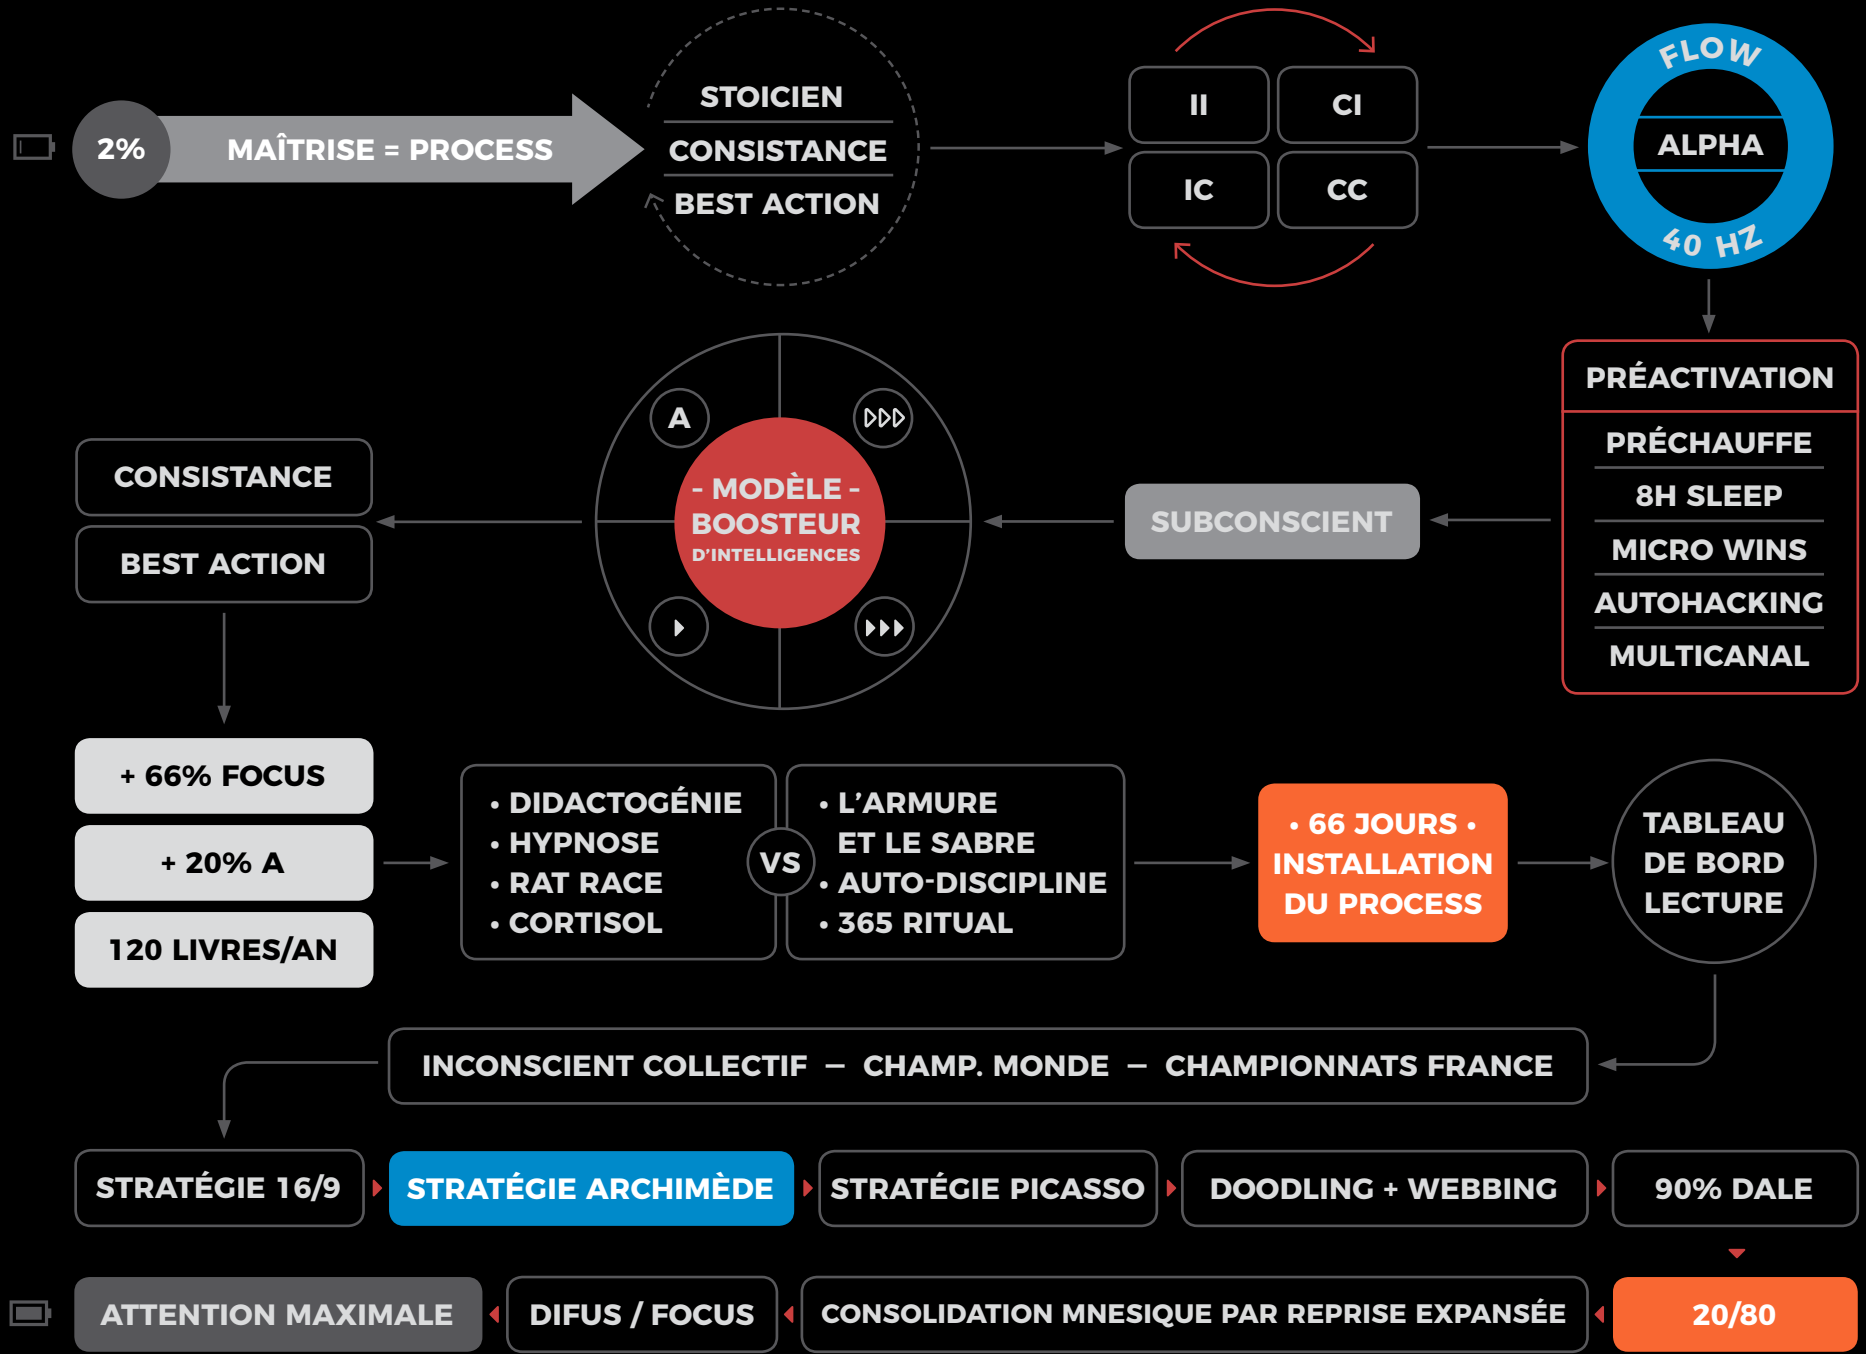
2%
MAÎTRISE = PROCESS

STOICIEN
CONSISTANCE
BEST ACTION

II
CI
IC
CC

FLOW
ALPHA
40 HZ

PRÉACTIVATION
PRÉCHAUFFE
8H SLEEP
MICRO WINS
AUTOHACKING
MULTICANAL

SUBCONSCIENT

A
- MODÈLE -
BOOSTEUR
D'INTELLIGENCES

CONSISTANCE
BEST ACTION

+ 66% FOCUS
+ 20% A
120 LIVRES/AN

• DIDACTOGÉNIE
• HYPNOSE
• RAT RACE
• CORTISOL

VS

• L'ARMURE ET LE SABRE
• AUTO-DISCIPLINE
• 365 RITUAL

• 66 JOURS •
INSTALLATION
DU PROCESS

TABLEAU
DE BORD
LECTURE

INCONSCIENT COLLECTIF — CHAMP. MONDE — CHAMPIONNATS FRANCE

STRATÉGIE 16/9
STRATÉGIE ARCHIMÈDE
STRATÉGIE PICASSO
DOODLING + WEBBING
90% DALE

ATTENTION MAXIMALE
DIFUS / FOCUS
CONSOLIDATION MNESIQUE PAR REPRISE EXPANSÉE
20/80